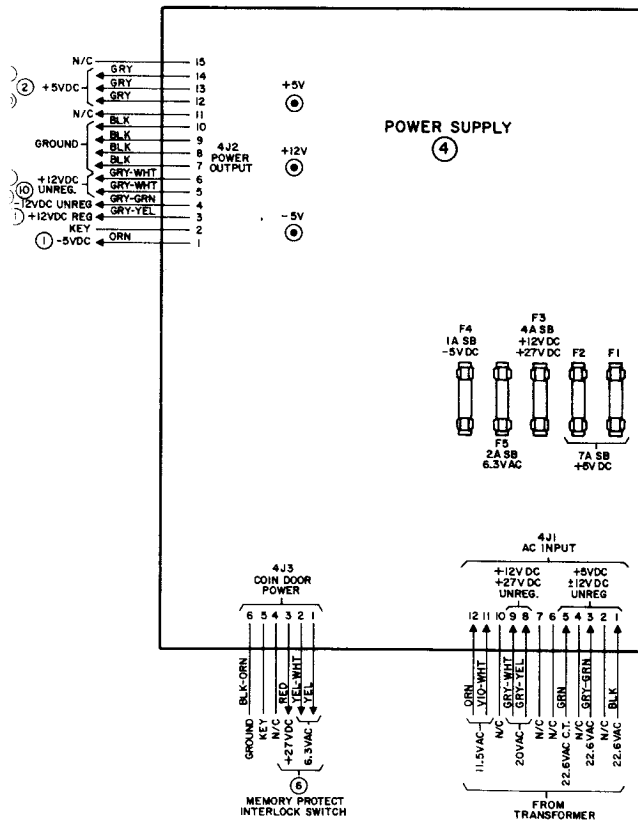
N/C
GRY
15
14
13
12
11
10
9
8
7
6
5
4
3
2
1
②
+5VDC
GRY
GRY
N/C
BLK
GROUND
BLK
BLK
BLK
+12VDC
⑩
UNREG.
GRY-WHT
GRY-WHT
-12VDC UNREG
GRY-GRN
+12VDC REG
GRY-YEL
KEY
①
-5VDC
ORN

4J2
POWER
OUTPUT

+5V
+12V
-5V

POWER SUPPLY
④

F4
1A SB
-5V DC

F3
4A SB
+12V DC
+27V DC

F2
F1

F5
2A SB
6.3V AC

7A SB
+5V DC

4J3
COIN DOOR
POWER
6 5 4 3 2 1
BLK-ORN
RED
VEL-WHT
YEL
GROUND
KEY
N/C
+27VDC
6.3VAC
⑥
MEMORY PROTECT
INTERLOCK SWITCH

4J1
AC INPUT
+12V DC
+27V DC
UNREG.
+5VDC
±12VDC
UNREG
12 11 10 9 8 7 6 5 4 3 2 1
ORN
VIO-WHT
GRY-WHT
GRY-YEL
GRN
GRY-GRN
BLK
11.5VAC
N/C
20VAC
N/C
N/C
22.6VAC C.T.
N/C
22.6VAC
N/C
22.6VAC
FROM
TRANSFORMER